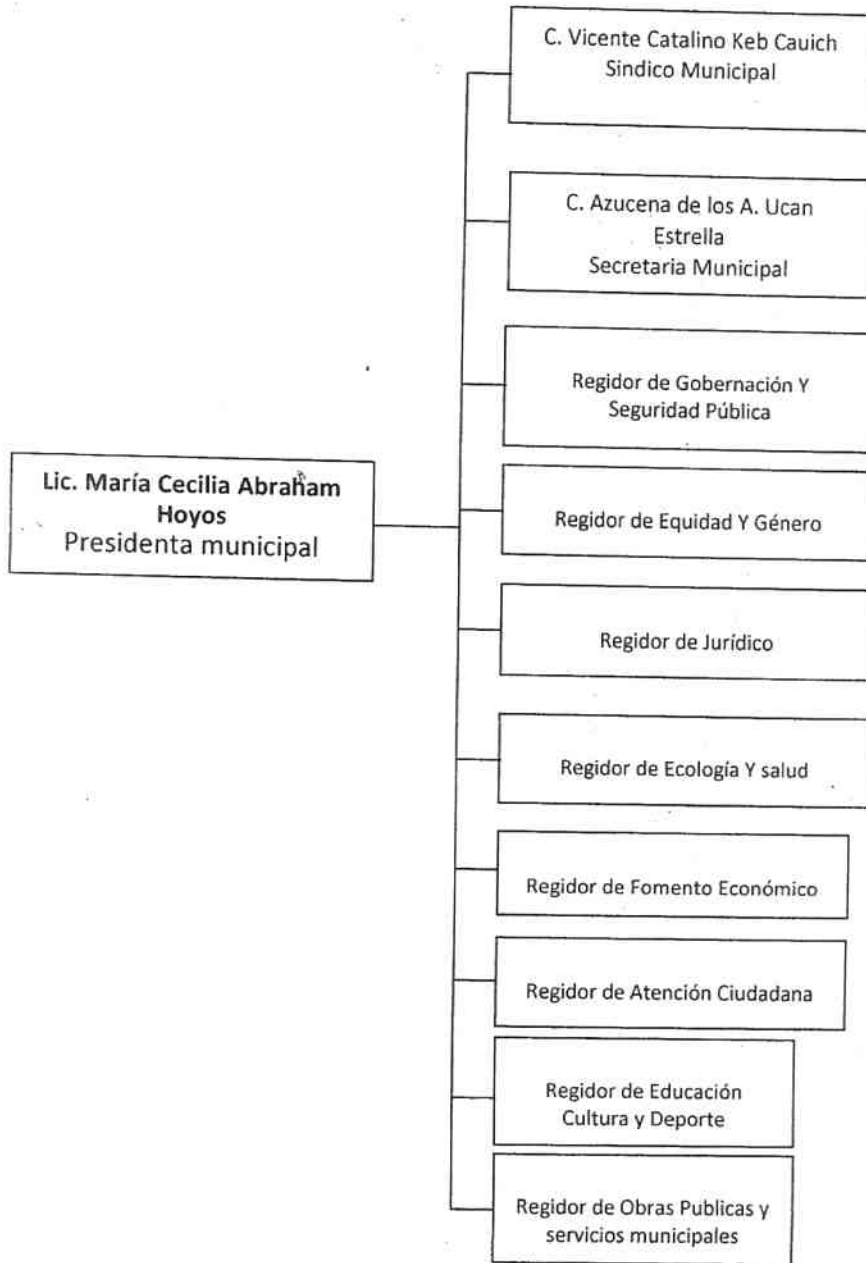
Lic. María Cecilia Abraham Hoyos
Presidenta municipal

C. Vicente Catalino Keb Cauich
Sindico Municipal

C. Azucena de los A. Ucan Estrella
Secretaria Municipal

Regidor de Gobernación Y Seguridad Pública

Regidor de Equidad Y Género

Regidor de Jurídico

Regidor de Ecología Y salud

Regidor de Fomento Económico

Regidor de Atención Ciudadana

Regidor de Educación Cultura y Deporte

Regidor de Obras Publicas y servicios municipales